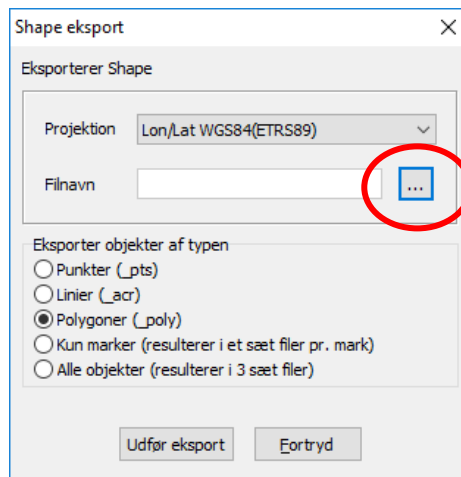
Shape eksport

Eksporterer Shape

Projektion Lon/Lat WGS84(ETRS89)

Filnavn ...

Eksporter objekter af typen

Punkter (_pts)

Linier (_acr)

Polygoner (_poly)

Kun marker (resulterer i et sæt filer pr. mark)

Alle objekter (resulterer i 3 sæt filer)

Udfør eksport

Fortryd